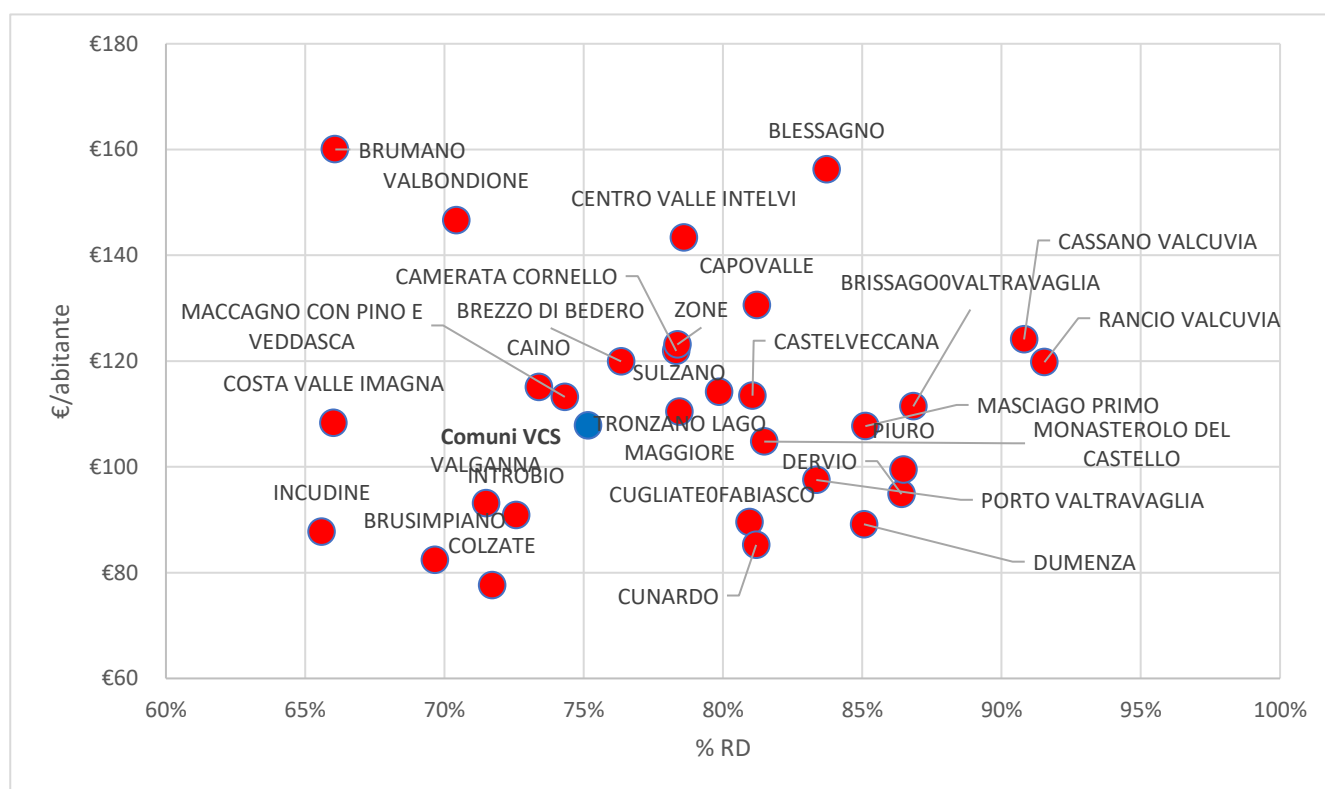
€180
€160
€140
€120
€100
€80
€60

€/abitante

BLESSAGNO
BRUMANO
VALBONDIONE
CENTRO VALLE INTELVI
CASSANO VALCUVIA
CAPOVALLE
CAMERATA CORNELLO
BRISSAGO0VALTRAVAGLIA
MACCAGNO CON PINO E VEDDASCA
BREZZO DI BEDERO
ZONE
RANCIO VALCUVIA
CAINO
CASTELVECCANA
SULZANO
COSTA VALLE IMAGNA
MASCIAGO PRIMO
Comuni VCS
TRONZANO LAGO MAGGIORE
PIURO
MONASTEROLO DEL CASTELLO
VALGANNA
DERVIO
INTROBIO
INCUDINE
CUGLIATE0FABIASCO
PORTO VALTRAVAGLIA
BRUSIMPIANO
COLZATE
DUMENZA
CUNARDO

60%
65%
70%
75%
80%
85%
90%
95%
100%
% RD